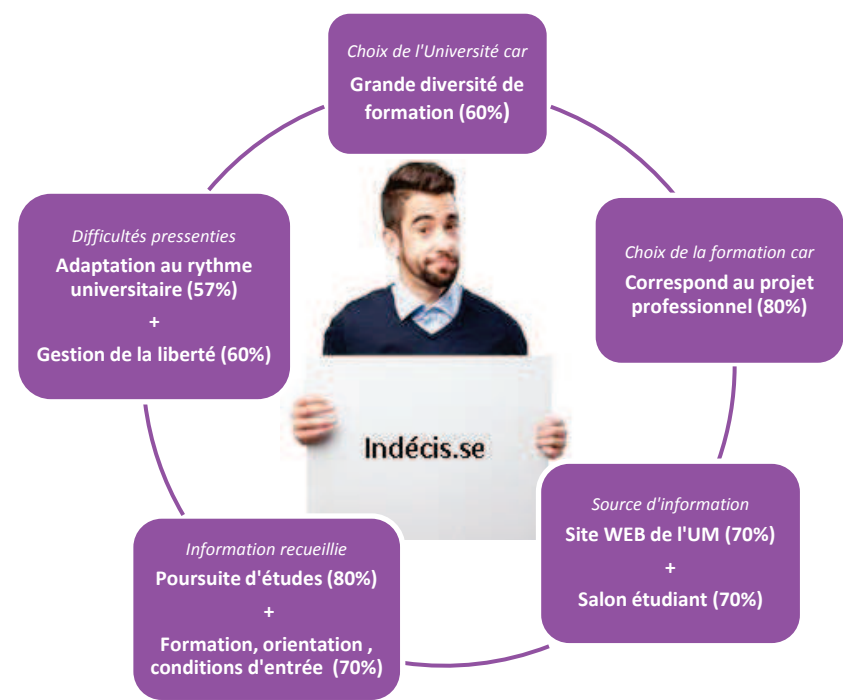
Choix de l'Université car
Grande diversité de formation (60%)

Choix de la formation car
Correspond au projet professionnel (80%)

Source d'information
Site WEB de l'UM (70%)
+
Salon étudiant (70%)

Information recueillie
Poursuite d'études (80%)
+
Formation, orientation , conditions d'entrée (70%)

Difficultés pressenties
Adaptation au rythme universitaire (57%)
+
Gestion de la liberté (60%)

Indécis.se